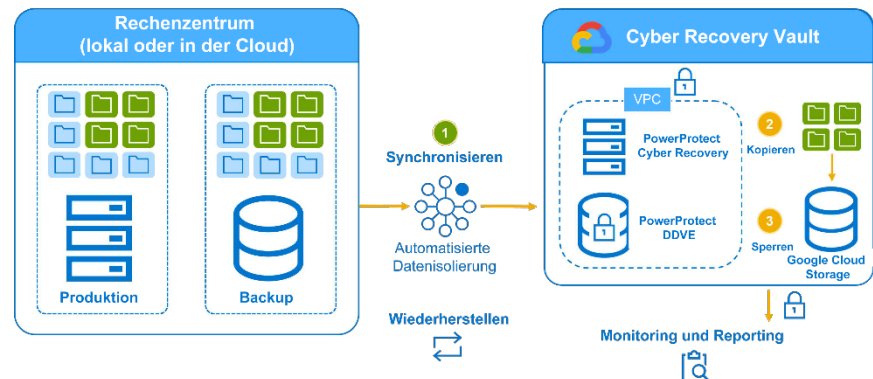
Rechenzentrum (lokal oder in der Cloud)

Produktion

Backup

1

Synchronisieren

Automatisierte Datenisolierung

Wiederherstellen

Cyber Recovery Vault

VPC

PowerProtect Cyber Recovery

PowerProtect DDVE

2

Kopieren

3

Sperren

Google Cloud Storage

Monitoring und Reporting